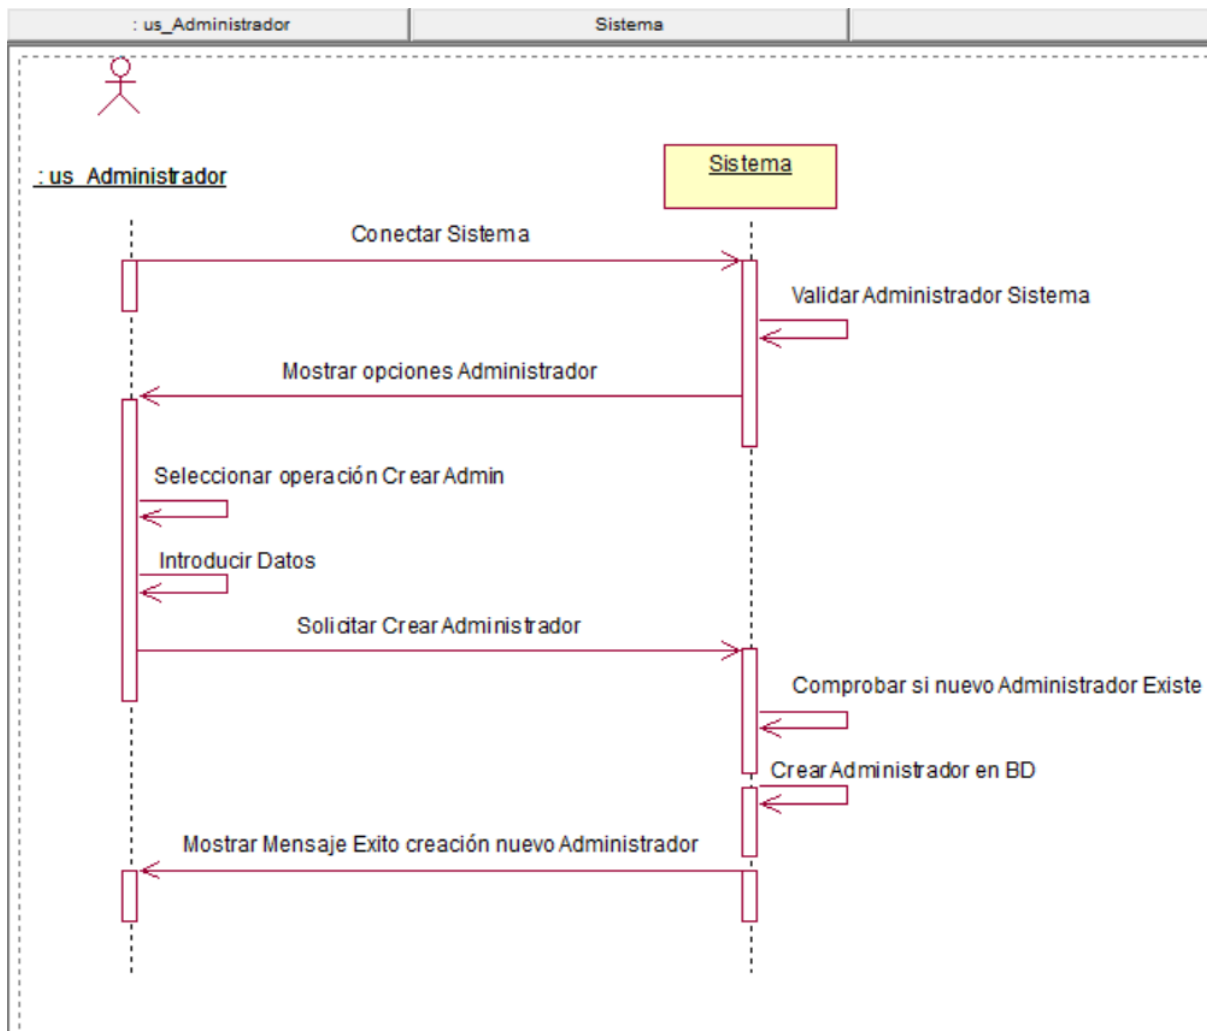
: us_Administrador | Sistema

: us_Administrador

Sistema

Conectar Sistema

Validar Administrador Sistema

Mostrar opciones Administrador

Seleccionar operación Crear Admin

Introducir Datos

Solicitar Crear Administrador

Comprobar si nuevo Administrador Existe

Crear Administrador en BD

Mostrar Mensaje Exito creación nuevo Administrador